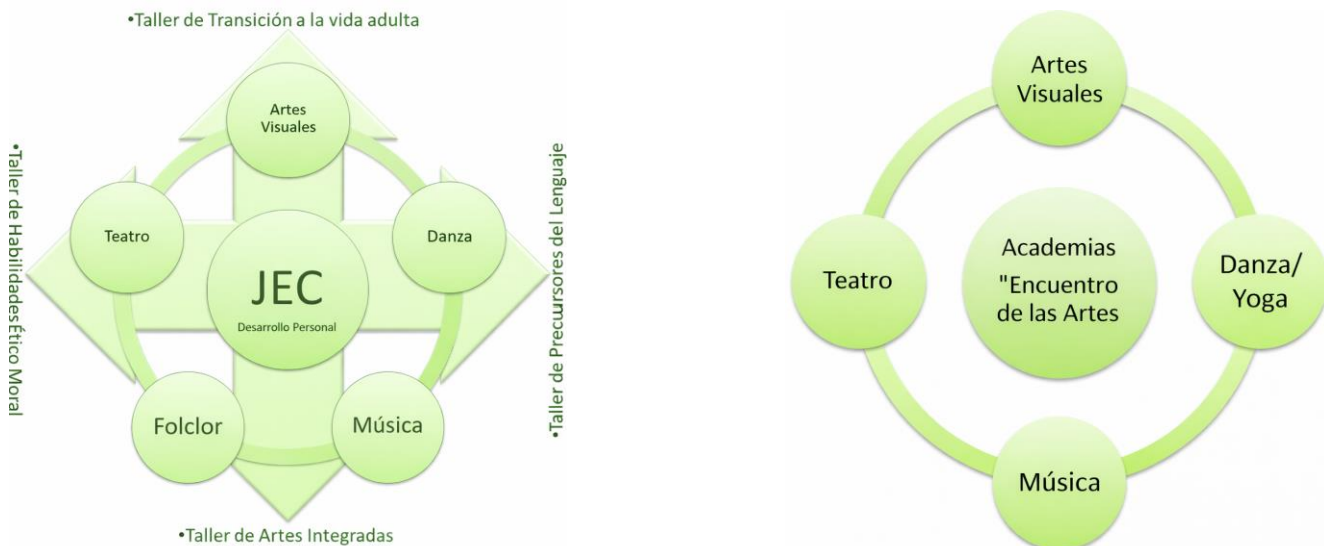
•Taller de Transición a la vida adulta

•Taller de HabilidadesÉtico Moral

•Taller de Precursores del Lenguaje

Artes Visuales

Teatro

Danza

JEC
Desarrollo Personal

Folclor

Música

•Taller de Artes Integradas

Artes Visuales

Teatro

Academias "Encuentro de las Artes

Danza/ Yoga

Música